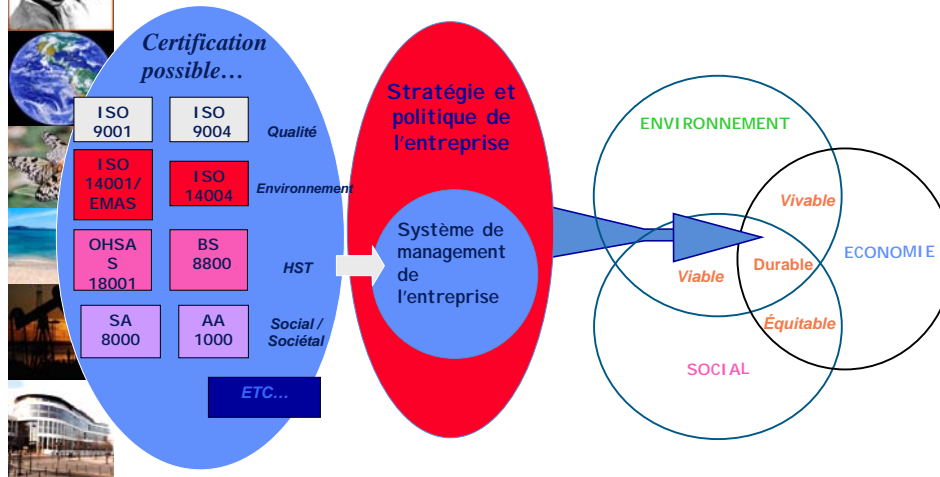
Certification possible…

ISO 9001

ISO 9004

Qualité

ISO 14001/ EMAS

ISO 14004

Environnement

OHSAS 18001

BS 8800

HST

SA 8000

AA 1000

Social / Sociétal

ETC…

Stratégie et politique de l'entreprise

Système de management de l'entreprise

ENVIRONNEMENT

Vivable

ECONOMIE

Viable

Durable

Équitable

SOCIAL